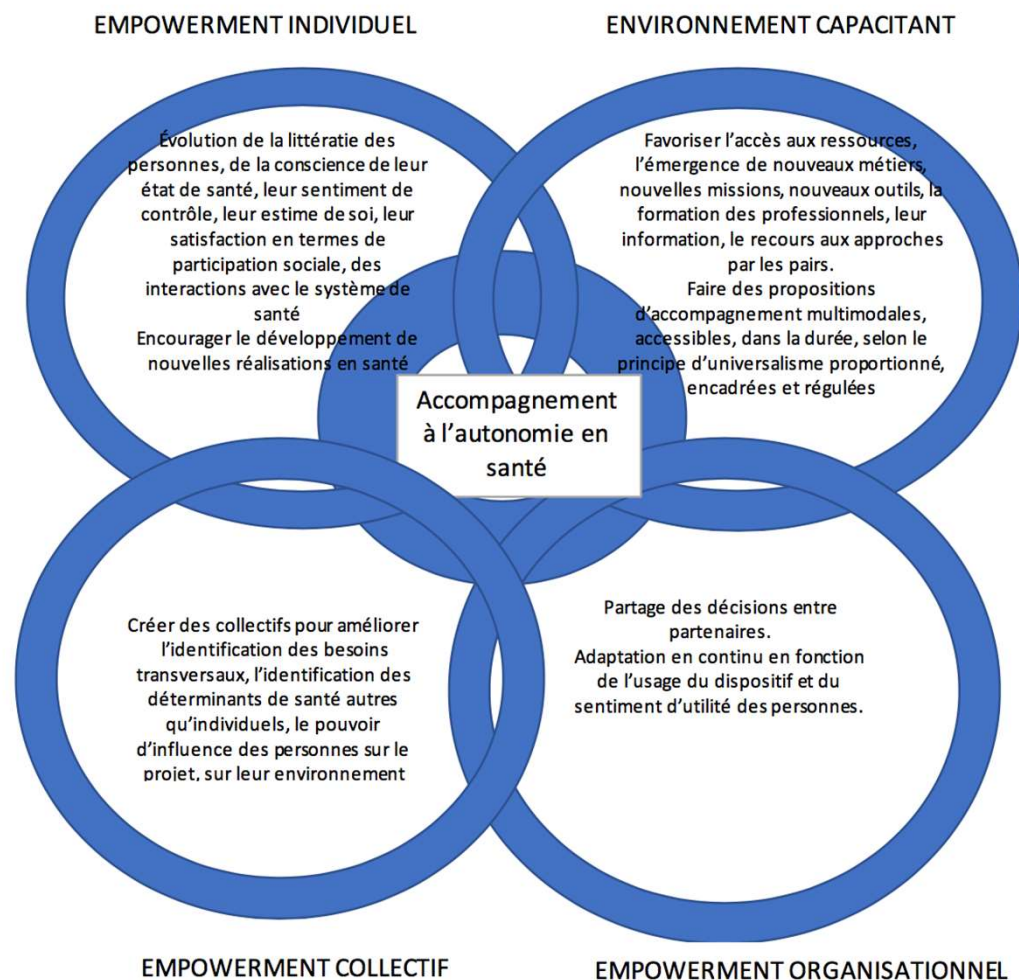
EMPOWERMENT INDIVIDUEL

ENVIRONNEMENT CAPACITANT

Évolution de la littératie des personnes, de la conscience de leur état de santé, leur sentiment de contrôle, leur estime de soi, leur satisfaction en termes de participation sociale, des interactions avec le système de santé
Encourager le développement de nouvelles réalisations en santé

Favoriser l'accès aux ressources, l'émergence de nouveaux métiers, nouvelles missions, nouveaux outils, la formation des professionnels, leur information, le recours aux approches par les pairs.
Faire des propositions d'accompagnement multimodales, accessibles, dans la durée, selon le principe d'universalisme proportionné, encadrées et régulées

Accompagnement à l'autonomie en santé

Créer des collectifs pour améliorer l'identification des besoins transversaux, l'identification des déterminants de santé autres qu'individuels, le pouvoir d'influence des personnes sur le projet, sur leur environnement

Partage des décisions entre partenaires.
Adaptation en continu en fonction de l'usage du dispositif et du sentiment d'utilité des personnes.

EMPOWERMENT COLLECTIF

EMPOWERMENT ORGANISATIONNEL